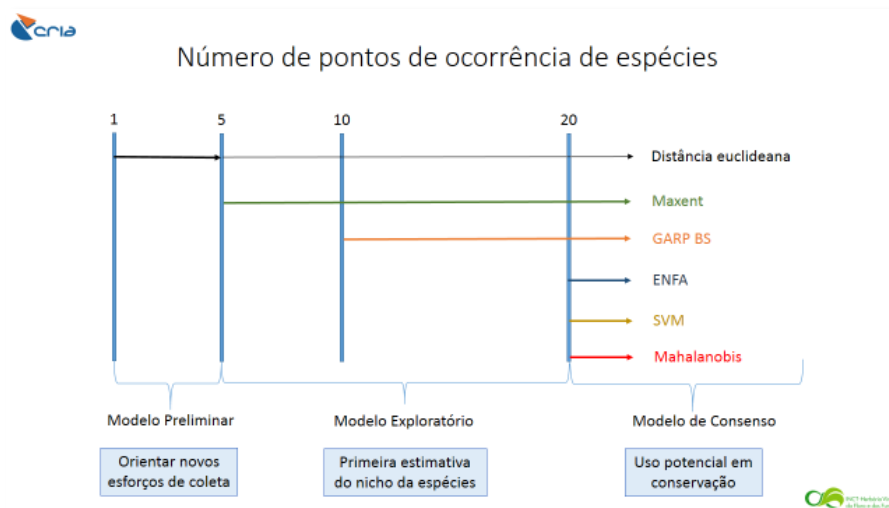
cria

Número de pontos de ocorrência de espécies

1

5

10

20

Distância euclideana

Maxent

GARP BS

ENFA

SVM

Mahalanobis

Modelo Preliminar

Modelo Exploratório

Modelo de Consenso

Orientar novos esforços de coleta

Primeira estimativa do nicho da espécies

Uso potencial em conservação

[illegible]